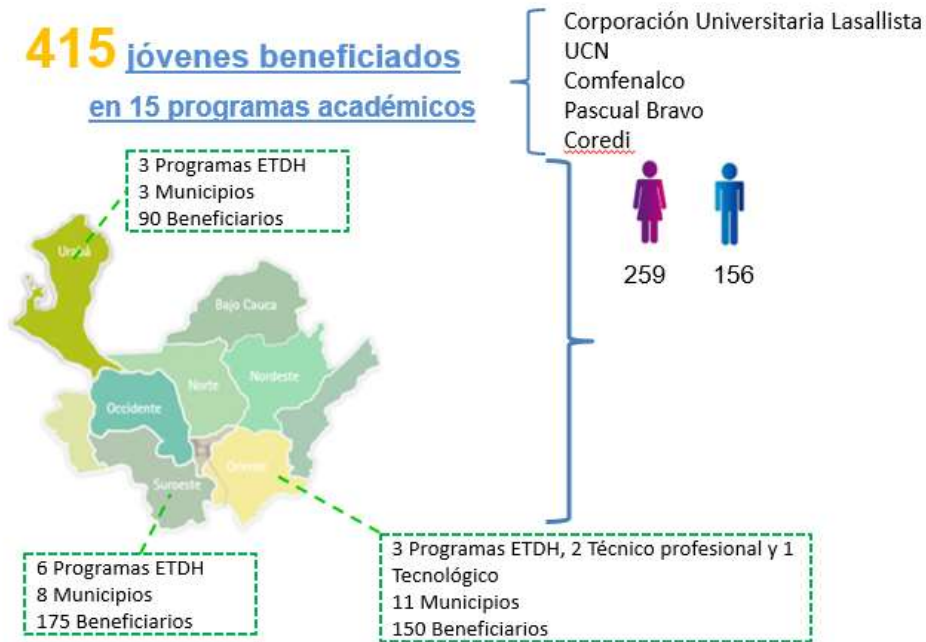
415 jóvenes beneficiados
en 15 programas académicos

Corporación Universitaria Lasallista
UCN
Comfenalco
Pascual Bravo
Coredi

3 Programas ETDH
3 Municipios
90 Beneficiarios

259 156

Urabá
Bajo Cauca
Norte
Nordeste
Occidente
Suroeste
Oriente

6 Programas ETDH
8 Municipios
175 Beneficiarios

3 Programas ETDH, 2 Técnico profesional y 1 Tecnológico
11 Municipios
150 Beneficiarios